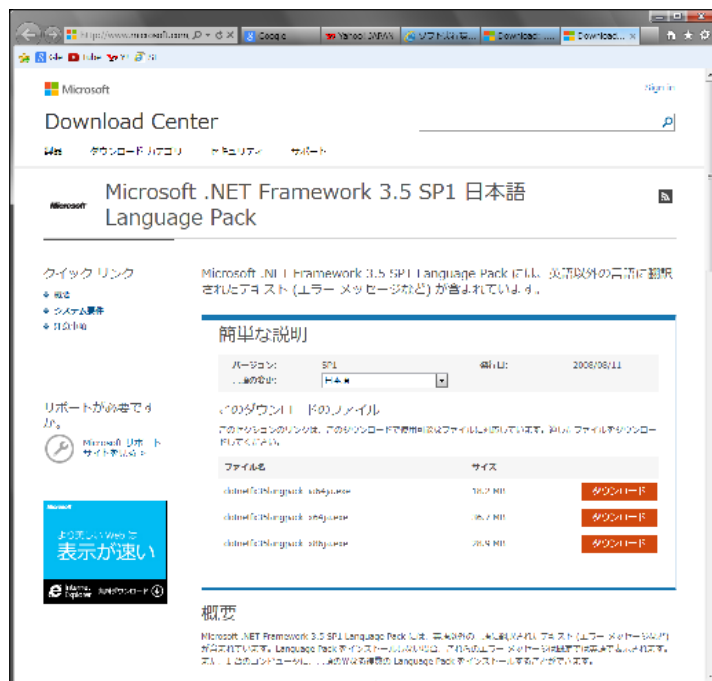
http://www.microsoft.com
Google
Yahoo! JAPAN
Download...
Download...

Microsoft
Sign in
Download Center

Microsoft .NET Framework 3.5 SP1 日本語 Language Pack

クイック リンク
概要
システム要件
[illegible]

Microsoft .NET Framework 3.5 SP1 Language Pack には、英語以外の言語に翻訳されたテキスト (エラー メッセージなど) が含まれています。

簡単な説明

| バージョン: | SP1 | 公開日: | 2008/08/11 |
|---|---|---|---|
| 言語の変更: | 日本語 | | |

このダウンロードのファイル
このセクションのリンクは、このダウンロードで使用可能なファイルに対応しています。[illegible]

| ファイル名 | サイズ | |
|---|---|---|
| dotnetfx35langpack_x86ja.exe | 16.2 MB | ダウンロード |
| dotnetfx35langpack_x64ja.exe | 35.7 MB | ダウンロード |
| dotnetfx35langpack_ia64ja.exe | 26.9 MB | ダウンロード |

サポートが必要ですか。
Microsoft サポート サイト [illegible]

Microsoft
より美しい Web を 表示が速い
Internet Explorer 無料ダウンロード

概要
Microsoft .NET Framework 3.5 SP1 Language Pack には、英語以外の言語に翻訳されたテキスト (エラー メッセージなど) が含まれています。Language Pack をインストールしないと、これらのエラー メッセージは既定で英語で表示されます。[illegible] Language Pack をインストールする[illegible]